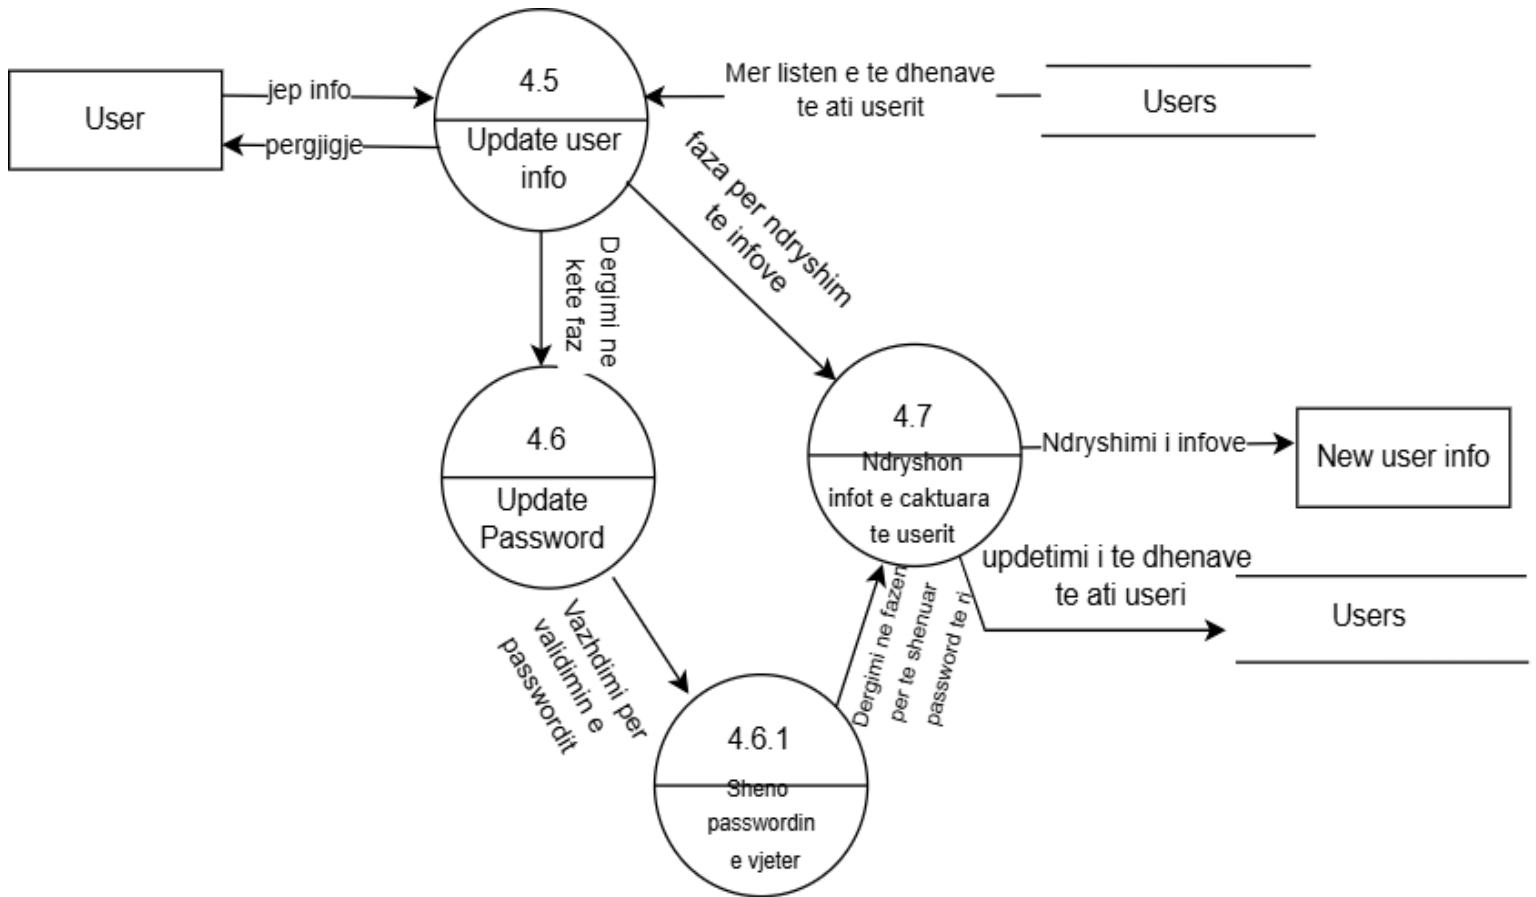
User

jep info

pergjigje

4.5

Update user info

Mer listen e te dhenave te ati userit

Users

faza per ndryshim te infove

Dergimi ne kete faz

4.6

Update Password

4.7

Ndryshon infot e caktuara te userit

Ndryshimi i infove

New user info

updetimi i te dhenave te ati useri

Users

Vazhdimi per validimin e passwordit

Dergimi ne fazen per te shenuar password te ri

4.6.1

Sheno passwordin e vjeter